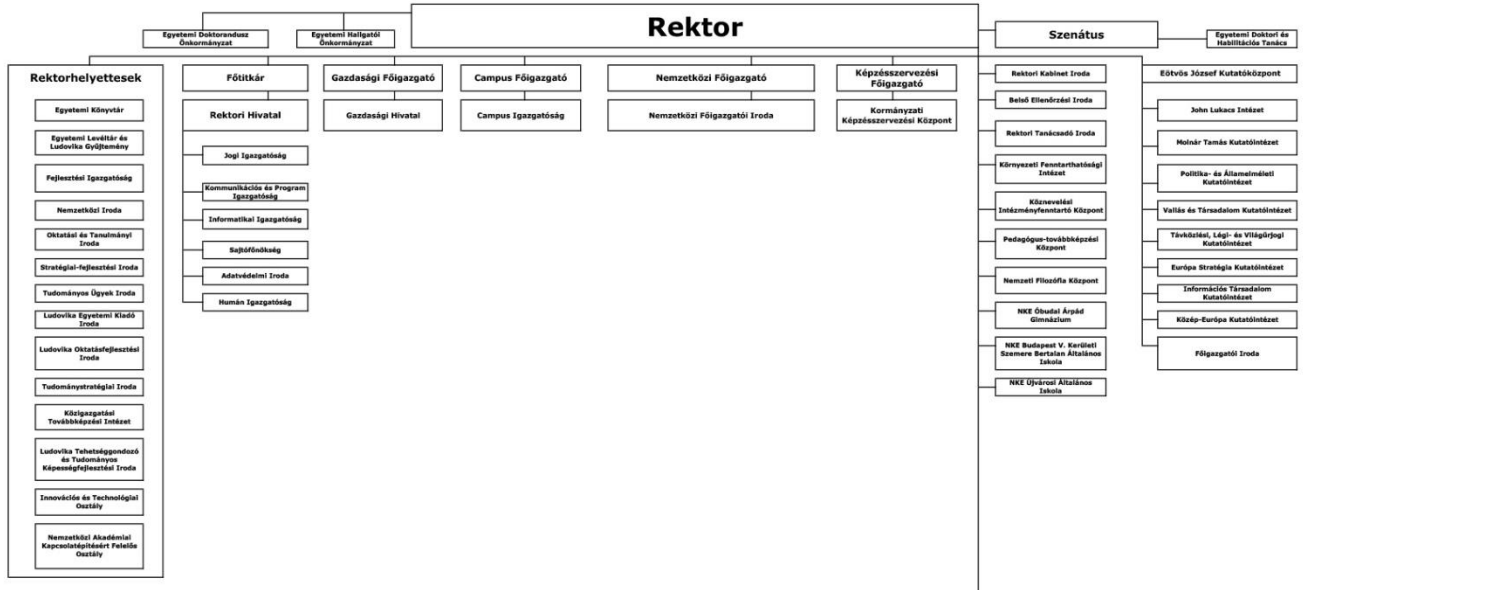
Egyetemi Doktorandusz Önkormányzat

Egyetemi Hallgatói Önkormányzat

Rektor

Szenátus

Egyetemi Doktori és Habilitációs Tanács

Rektorhelyettesek

Egyetemi Könyvtár

Egyetemi Levéltár és Ludovika Gyűjtemény

Fejlesztési Igazgatóság

Nemzetközi Iroda

Oktatási és Tanulmányi Iroda

Stratégiai-fejlesztési Iroda

Tudományos Ügyek Iroda

Ludovika Egyetemi Kiadó Iroda

Ludovika Oktatásfejlesztési Iroda

Tudománystratégiai Iroda

Közigazgatási Továbbképzési Intézet

Ludovika Tehetséggondozó és Tudományos Képességfejlesztési Iroda

Innovációs és Technológiai Osztály

Nemzetközi Akadémiai Kapcsolatépítésért Felelős Osztály

Főtitkár

Rektori Hivatal

Jogi Igazgatóság

Kommunikációs és Program Igazgatóság

Informatikai Igazgatóság

Sajtófőnökség

Adatvédelmi Iroda

Humán Igazgatóság

Gazdasági Főigazgató

Gazdasági Hivatal

Campus Főigazgató

Campus Igazgatóság

Nemzetközi Főigazgató

Nemzetközi Főigazgatói Iroda

Képzésszervezési Főigazgató

Kormányzati Képzésszervezési Központ

Rektori Kabinet Iroda

Belső Ellenőrzési Iroda

Rektori Tanácsadó Iroda

Környezeti Fenntarthatósági Intézet

Köznevelési Intézményfenntartó Központ

Pedagógus-továbbképzési Központ

Nemzeti Filozófia Központ

NKE Óbudai Árpád Gimnázium

NKE Budapest V. Kerületi Szemere Bertalan Általános Iskola

NKE Újvárosi Általános Iskola

Eötvös József Kutatóközpont

John Lukacs Intézet

Molnár Tamás Kutatóintézet

Politika- és Államelméleti Kutatóintézet

Vallás és Társadalom Kutatóintézet

Távközlési, Légi- és Világűrjogi Kutatóintézet

Európa Stratégia Kutatóintézet

Információs Társadalom Kutatóintézet

Közép-Európa Kutatóintézet

Főigazgatói Iroda